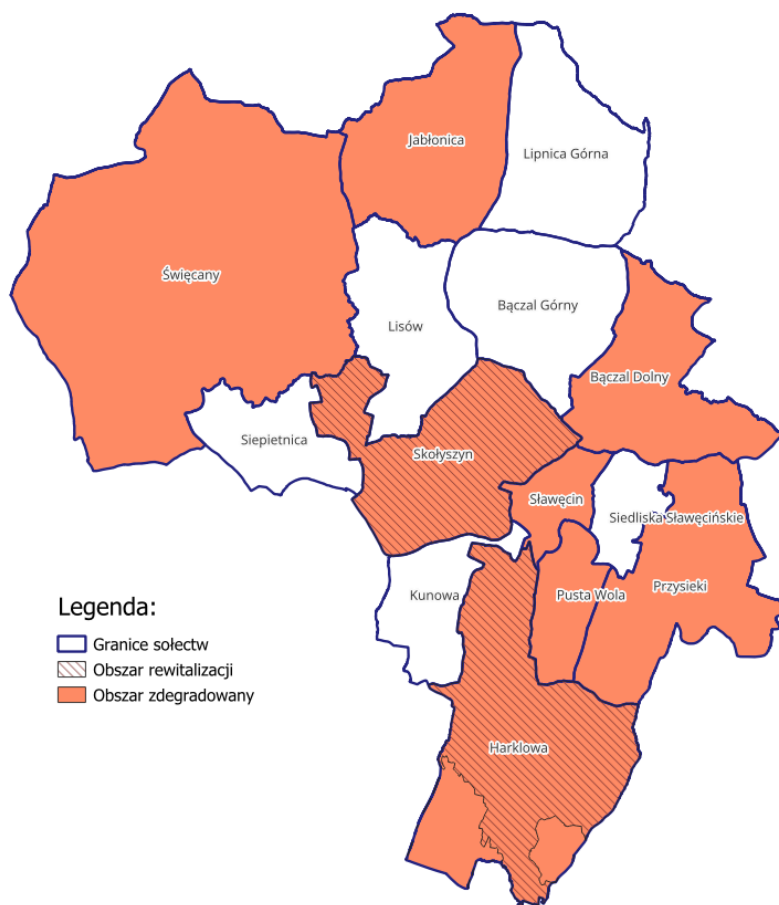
Jabłonica
Lipnica Górna
Święcany
Lisów
Bączal Górny
Bączal Dolny
Siepietnica
Skołyszyn
Sławęcin
Siedliska Sławęcińskie
Kunowa
Pusta Wola
Przysieki
Harklowa

Legenda:
Granice sołectw
Obszar rewitalizacji
Obszar zdegradowany